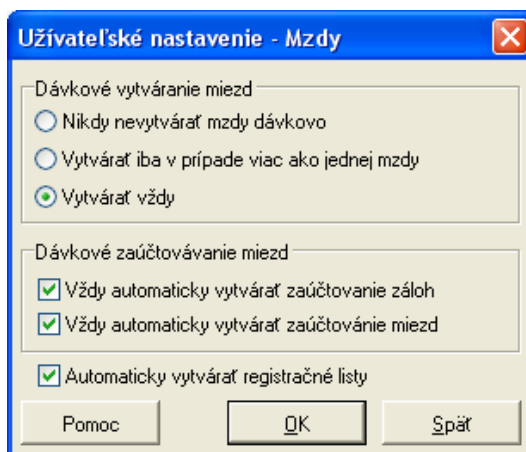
Užívateľské nastavenie - Mzdy

Dávkové vytváranie miezd

Nikdy nevytvárať mzdy dávkovo

Vytvárať iba v prípade viac ako jednej mzdy

Vytvárať vždy

Dávkové zaúčtovávanie miezd

Vždy automaticky vytvárať zaúčtovanie záloh

Vždy automaticky vytvárať zaúčtovánie miezd

Automaticky vytvárať registračné listy

Pomoc

OK

Späť